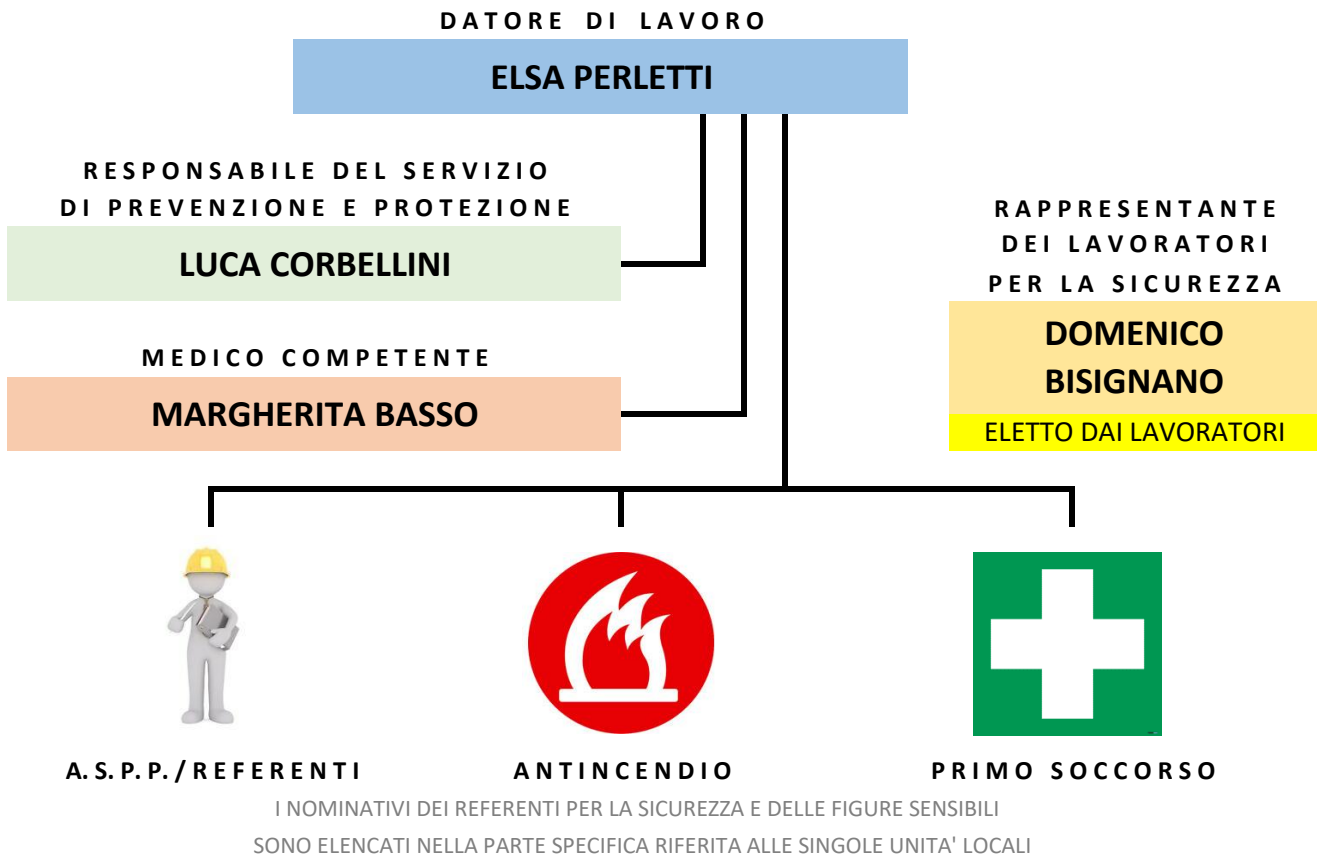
DATORE DI LAVORO

ELSA PERLETTI

RESPONSABILE DEL SERVIZIO DI PREVENZIONE E PROTEZIONE

LUCA CORBELLINI

MEDICO COMPETENTE

MARGHERITA BASSO

RAPPRESENTANTE DEI LAVORATORI PER LA SICUREZZA

DOMENICO BISIGNANO

ELETTO DAI LAVORATORI

A. S. P. P. / REFERENTI

ANTINCENDIO

PRIMO SOCCORSO

I NOMINATIVI DEI REFERENTI PER LA SICUREZZA E DELLE FIGURE SENSIBILI SONO ELENCATI NELLA PARTE SPECIFICA RIFERITA ALLE SINGOLE UNITA' LOCALI